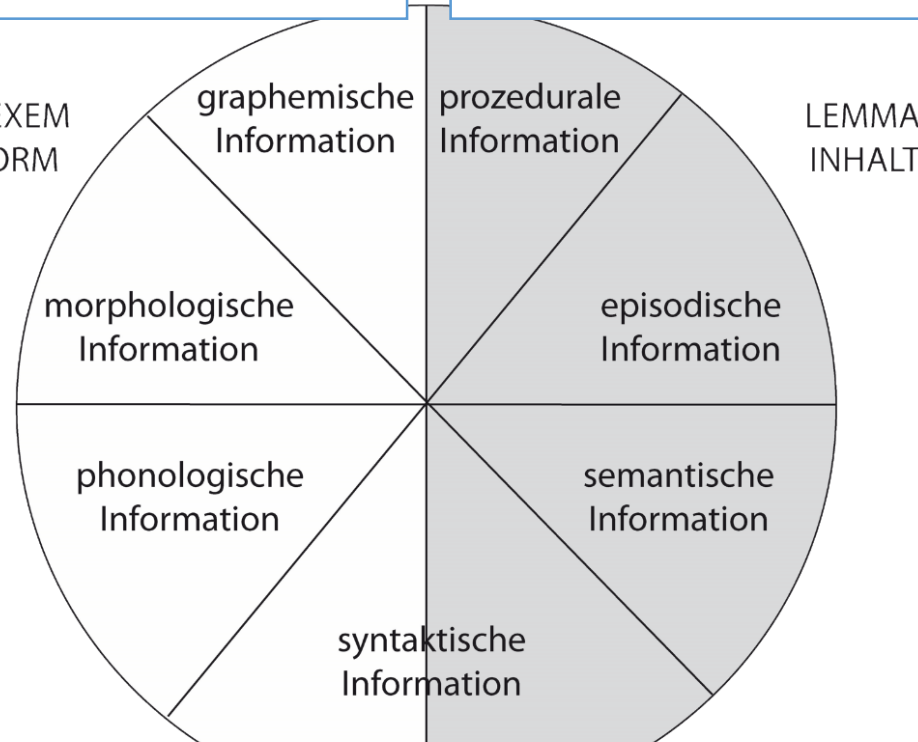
XEM
ORM

graphemische Information

prozedurale Information

LEMMA
INHALT

morphologische Information

episodische Information

phonologische Information

semantische Information

syntaktische Information